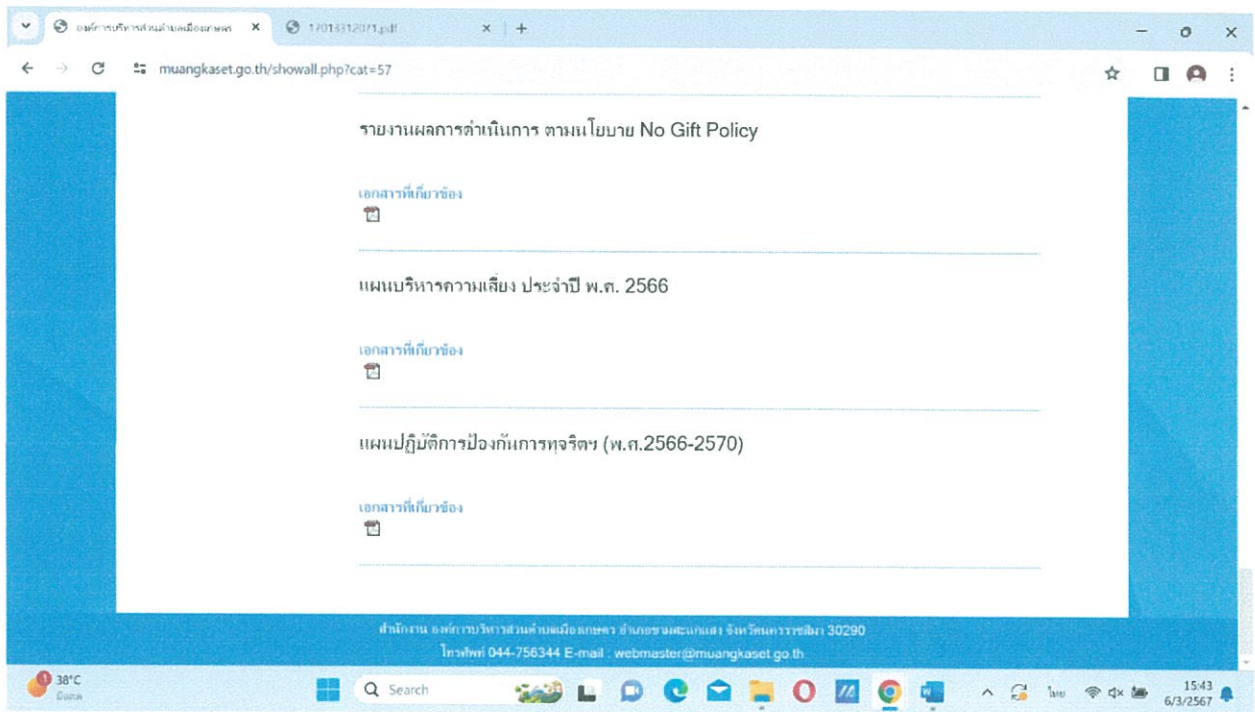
องค์การบริหารส่วนตำบลเมืองเกษตร ×
17018312071.pdf ×
muangkaset.go.th/showall.php?cat=57

รายงานผลการดำเนินการ ตามนโยบาย No Gift Policy

เอกสารที่เกี่ยวข้อง

แผนบริหารความเสี่ยง ประจำปี พ.ศ. 2566

เอกสารที่เกี่ยวข้อง

แผนปฏิบัติการป้องกันการทุจริตฯ (พ.ศ.2566-2570)

เอกสารที่เกี่ยวข้อง

สำนักงาน องค์การบริหารส่วนตำบลเมืองเกษตร อำเภอขามสะแกแสง จังหวัดนครราชสีมา 30290
โทรศัพท์ 044-756344 E-mail : webmaster@muangkaset.go.th

38°C
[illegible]
Search
ไทย
15:43
6/3/2567